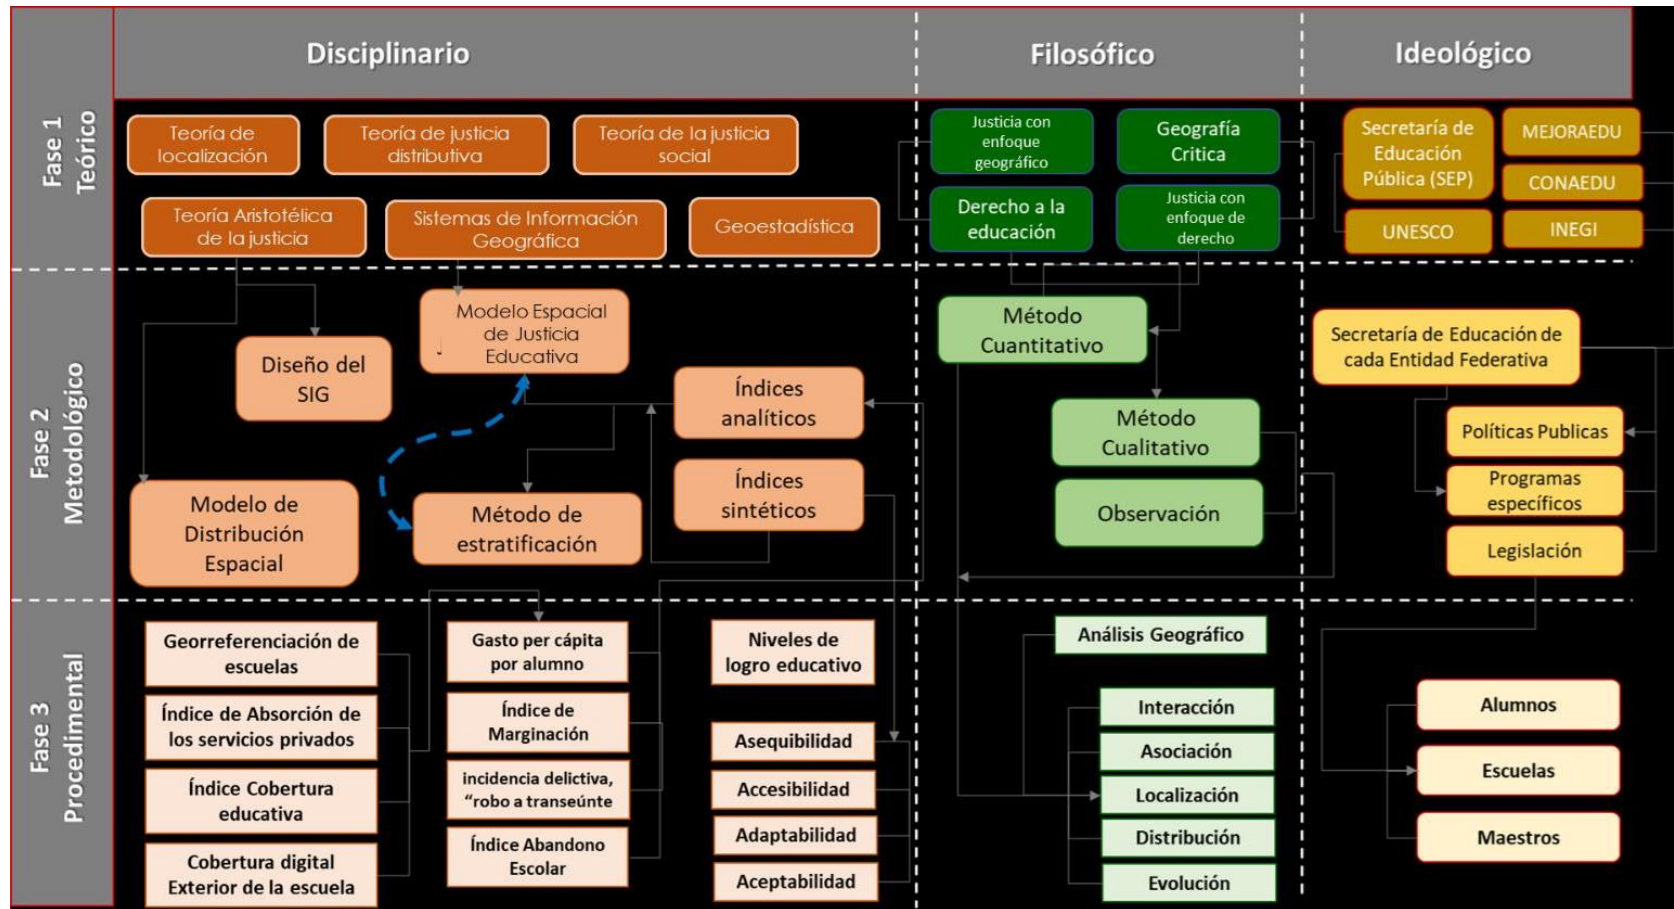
Disciplinario

Filosófico

Ideológico

Fase 1 Teórico

Teoría de localización

Teoría de justicia distributiva

Teoría de la justicia social

Teoría Aristotélica de la justicia

Sistemas de Información Geográfica

Geoestadística

Justicia con enfoque geográfico

Geografía Critica

Derecho a la educación

Justicia con enfoque de derecho

Secretaría de Educación Pública (SEP)

MEJORAEDU

CONAEDU

UNESCO

INEGI

Fase 2 Metodológico

Diseño del SIG

Modelo Espacial de Justicia Educativa

Índices analíticos

Índices sintéticos

Modelo de Distribución Espacial

Método de estratificación

Método Cuantitativo

Método Cualitativo

Observación

Secretaría de Educación de cada Entidad Federativa

Políticas Publicas

Programas específicos

Legislación

Fase 3 Procedimental

Georreferenciación de escuelas

Índice de Absorción de los servicios privados

Índice Cobertura educativa

Cobertura digital Exterior de la escuela

Gasto per cápita por alumno

Índice de Marginación

incidencia delictiva, "robo a transeúnte

Índice Abandono Escolar

Niveles de logro educativo

Asequibilidad

Accesibilidad

Adaptabilidad

Aceptabilidad

Análisis Geográfico

Interacción

Asociación

Localización

Distribución

Evolución

Alumnos

Escuelas

Maestros